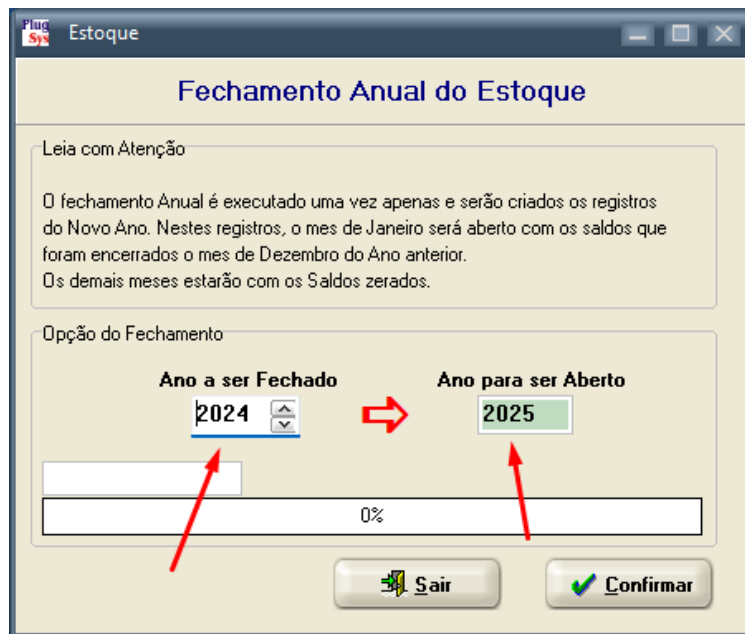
Plug Sys Estoque

Fechamento Anual do Estoque

Leia com Atenção

O fechamento Anual é executado uma vez apenas e serão criados os registros do Novo Ano. Nestes registros, o mes de Janeiro será aberto com os saldos que foram encerrados o mes de Dezembro do Ano anterior.
Os demais meses estarão com os Saldos zerados.

Opção do Fechamento

Ano a ser Fechado
2024

Ano para ser Aberto
2025

0%

Sair

Confirmar